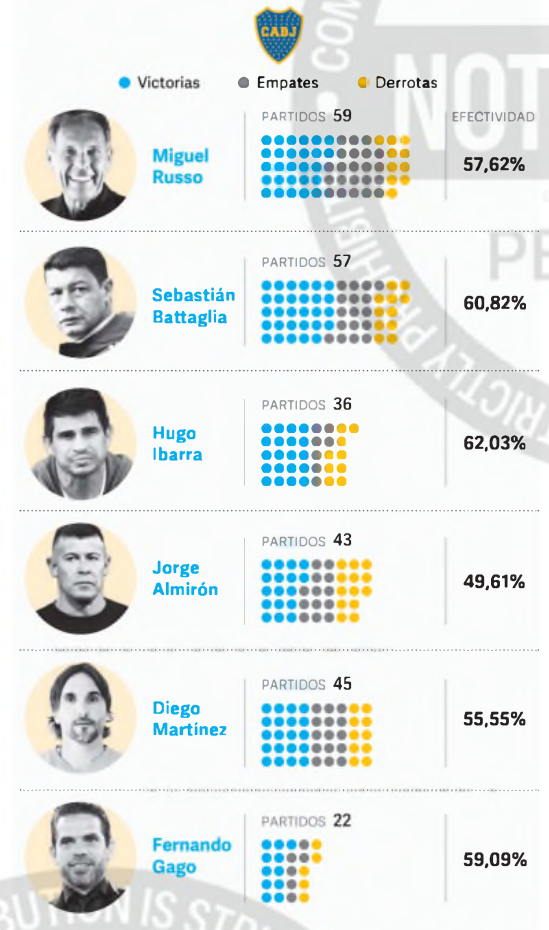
CABJ

Victorias Empates Derrotas

PARTIDOS 59 EFECTIVIDAD

Miguel Russo 57,62%

PARTIDOS 57

Sebastián Battaglia 60,82%

PARTIDOS 36

Hugo Ibarra 62,03%

PARTIDOS 43

Jorge Almirón 49,61%

PARTIDOS 45

Diego Martínez 55,55%

PARTIDOS 22

Fernando Gago 59,09%